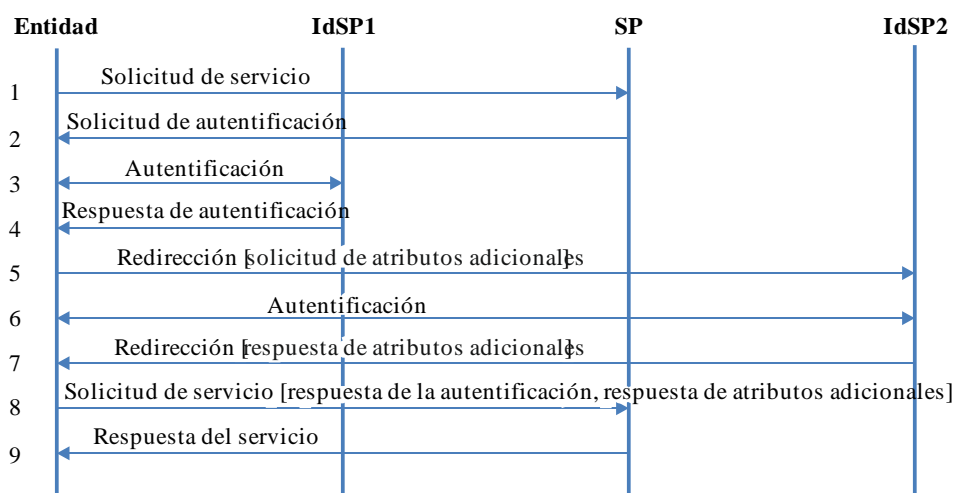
Entidad IdSP1 SP IdSP2

1 Solicitud de servicio

2 Solicitud de autentificación

3 Autentificación

4 Respuesta de autentificación

5 Redirección [solicitud de atributos adicionales]

6 Autentificación

7 Redirección [respuesta de atributos adicionales]

8 Solicitud de servicio [respuesta de la autentificación, respuesta de atributos adicionales]

9 Respuesta del servicio